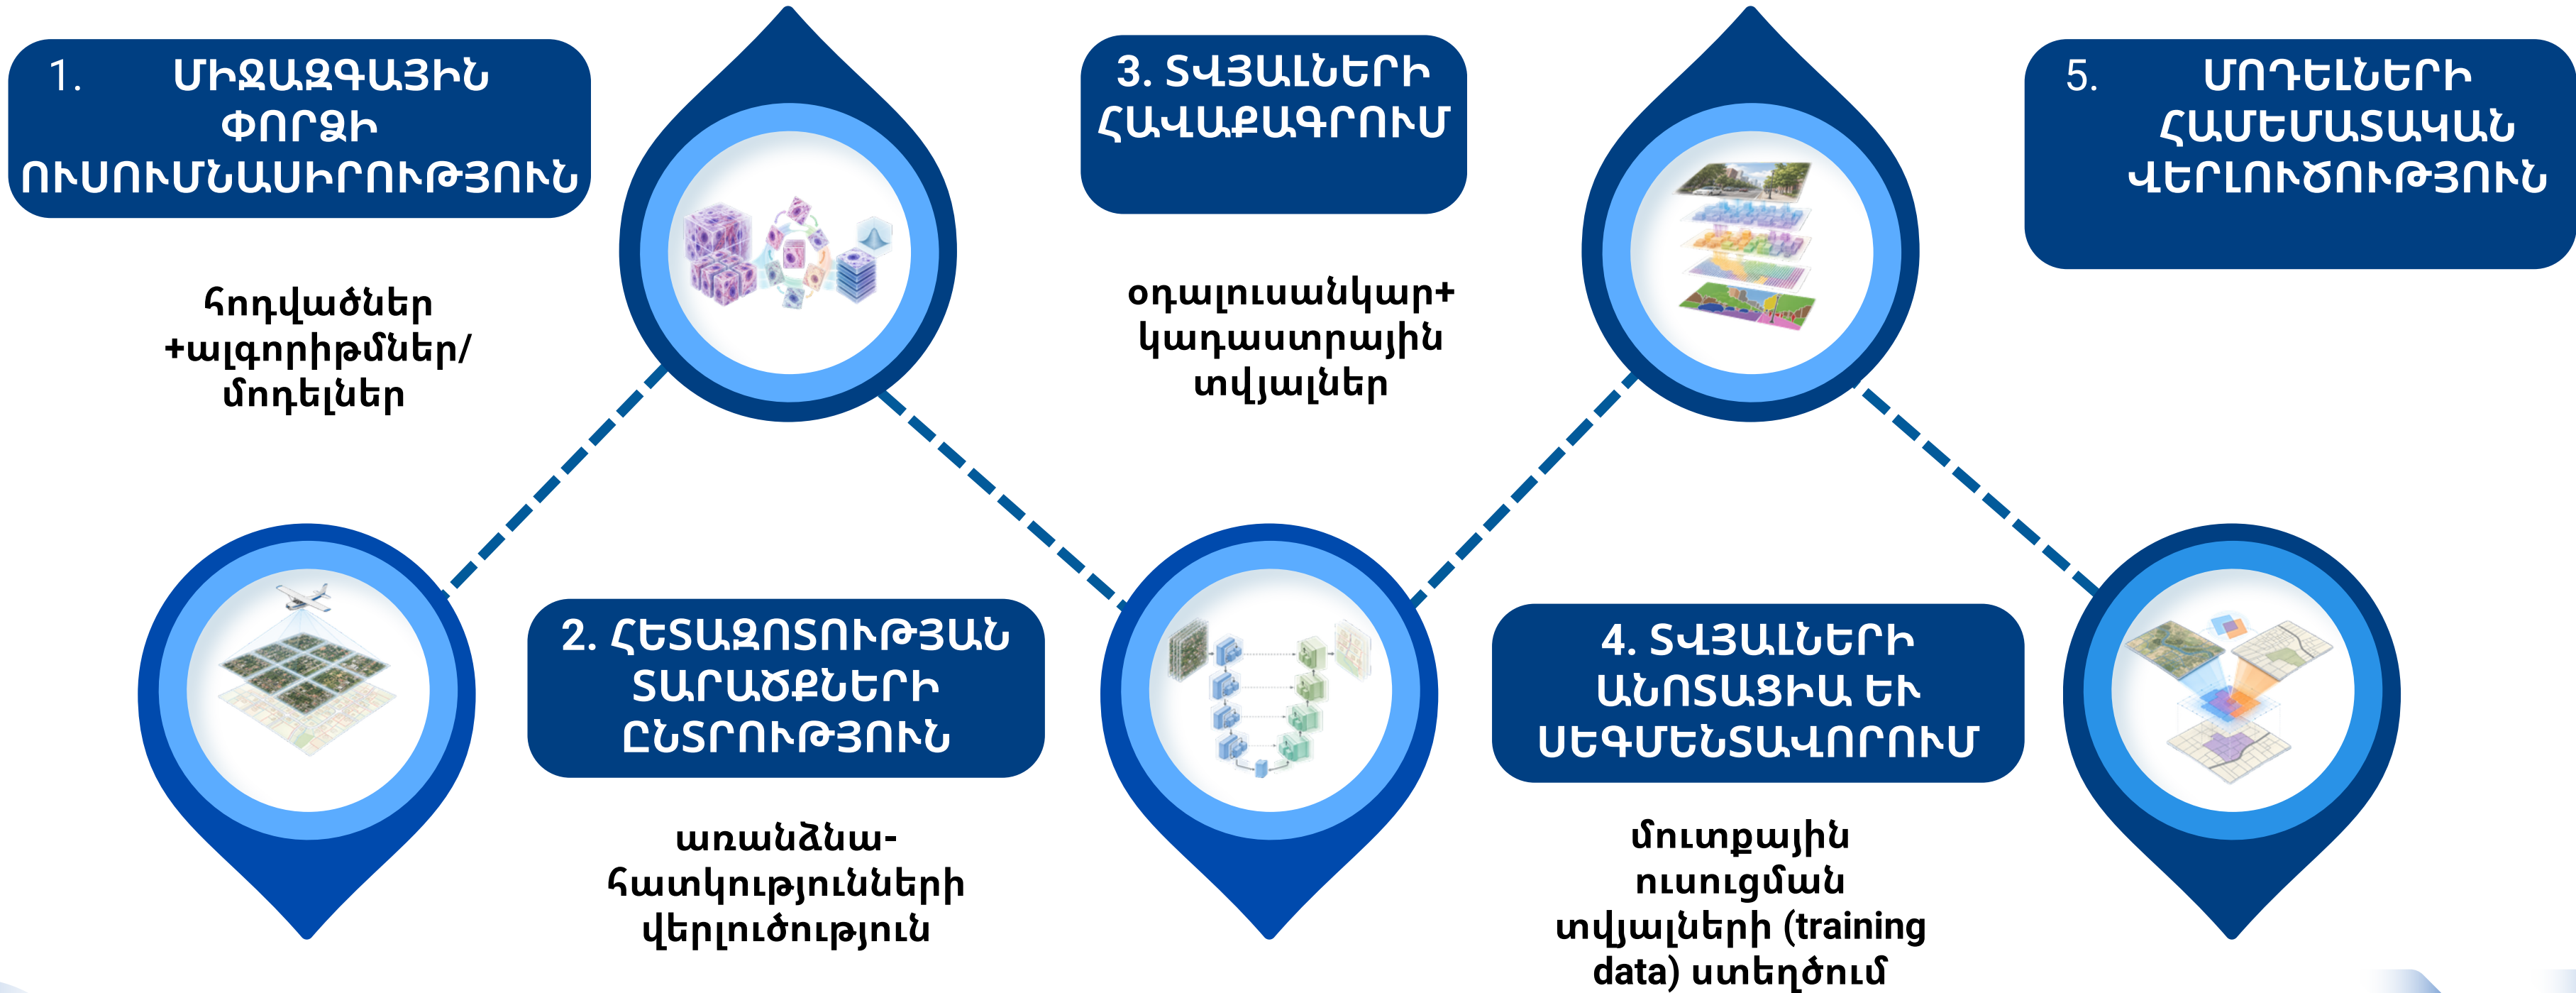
1. ՄԻՋԱԶԳԱՅԻՆ ՓՈՐՁԻ ՈՒՍՈՒՄՆԱՍԻՐՈՒԹՅՈՒՆ

հոդվածներ +ալգորիթմներ/ մոդելներ

3. ՏՎՅԱԼՆԵՐԻ ՀԱՎԱՔԱԳՐՈՒՄ

օդալուսանկար+ կադաստրային տվյալներ

5. ՄՈԴԵԼՆԵՐԻ ՀԱՄԵՄԱՏԱԿԱՆ ՎԵՐԼՈՒԾՈՒԹՅՈՒՆ

2. ՀԵՏԱԶՈՏՈՒԹՅԱՆ ՏԱՐԱԾՔՆԵՐԻ ԸՆՏՐՈՒԹՅՈՒՆ

առանձնահատկությունների վերլուծություն

4. ՏՎՅԱԼՆԵՐԻ ԱՆՈՏԱՑԻԱ ԵՒ ՍԵԳՄԵՆՏԱՎՈՐՈՒՄ

մուտքային ուսուցման տվյալների (training data) ստեղծում